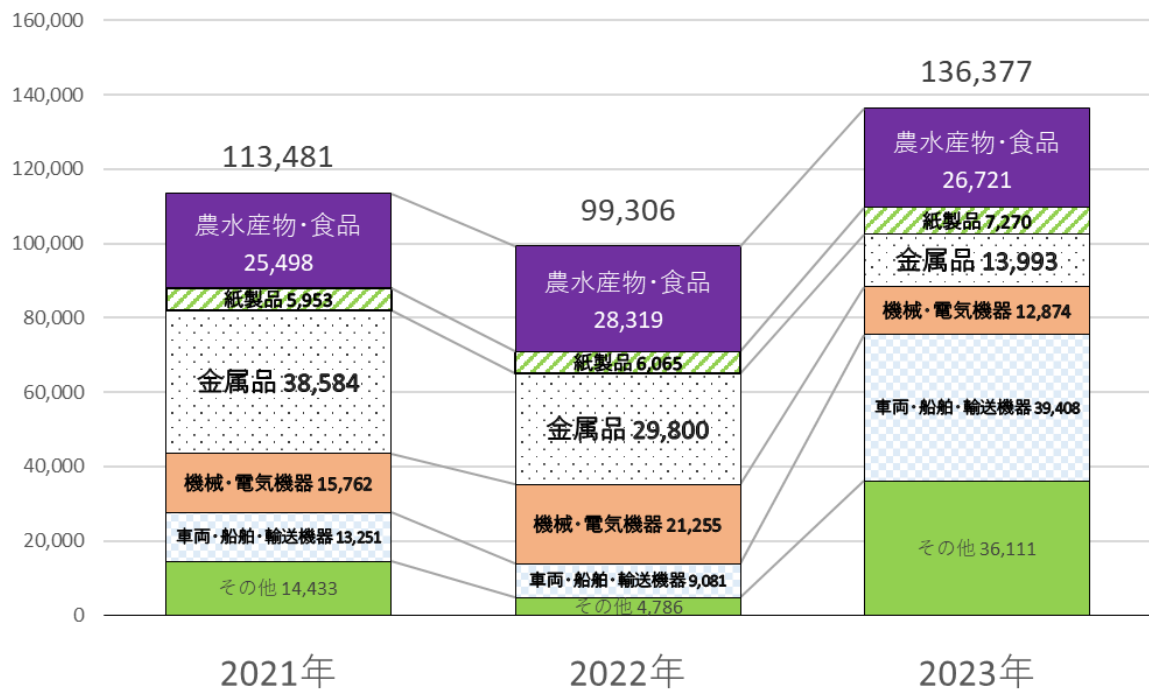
160,000
140,000
120,000
100,000
80,000
60,000
40,000
20,000
0

113,481
農水産物･食品
25,498
紙製品 5,953
金属品 38,584
機械・電気機器 15,762
車両・船舶・輸送機器 13,251
その他 14,433

99,306
農水産物･食品
28,319
紙製品 6,065
金属品 29,800
機械・電気機器 21,255
車両・船舶・輸送機器 9,081
その他 4,786

136,377
農水産物･食品
26,721
紙製品 7,270
金属品 13,993
機械・電気機器 12,874
車両・船舶・輸送機器 39,408
その他 36,111

2021年
2022年
2023年